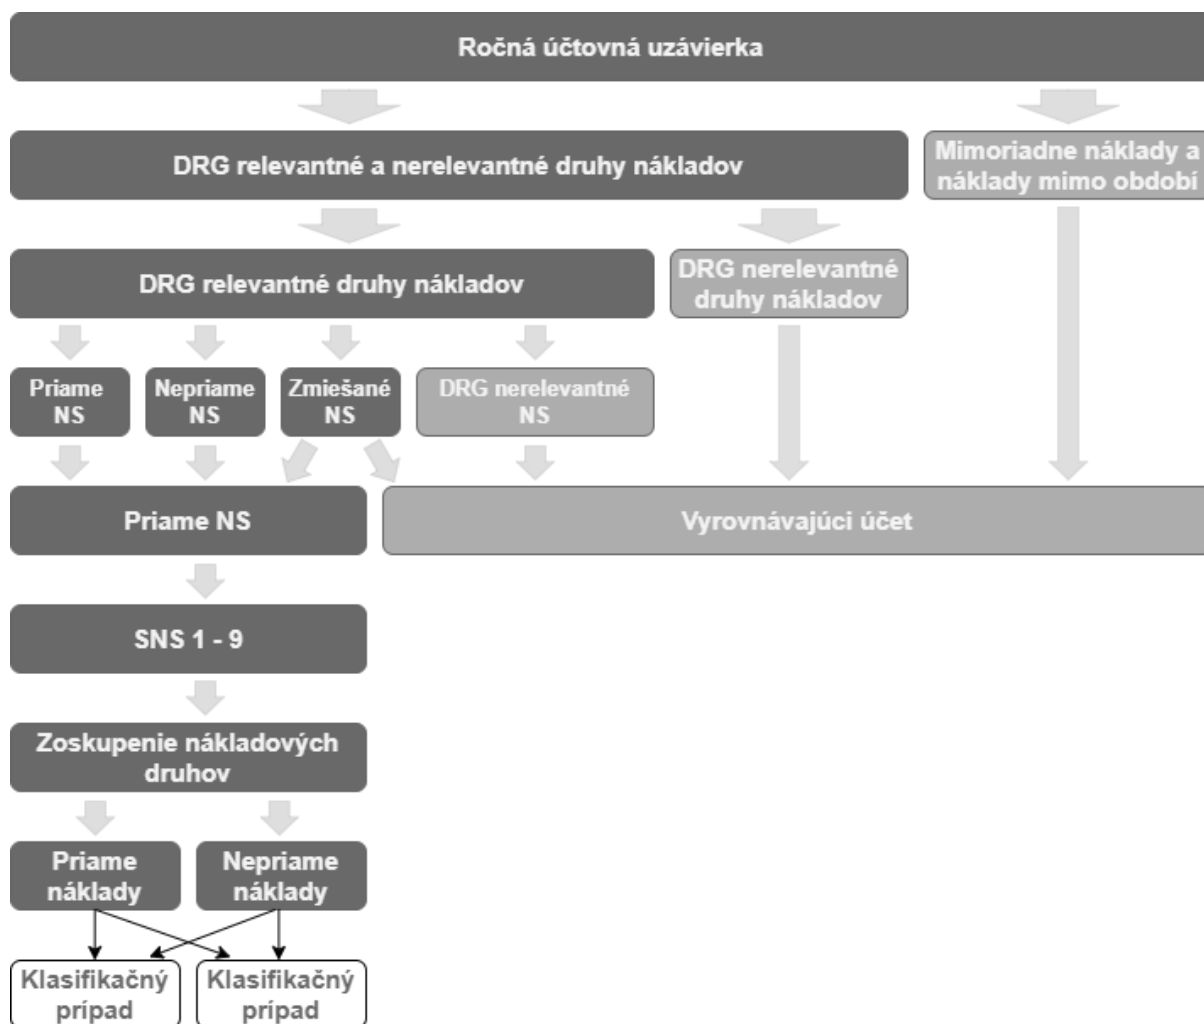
Ročná účtovná uzávierka

DRG relevantné a nerelevantné druhy nákladov

Mimoriadne náklady a náklady mimo obdobi

DRG relevantné druhy nákladov

DRG nerelevantné druhy nákladov

Priame NS

Nepriame NS

Zmiešané NS

DRG nerelevantné NS

Priame NS

Vyrovnávajúci účet

SNS 1 - 9

Zoskupenie nákladových druhov

Priame náklady

Nepriame náklady

Klasifikačný prípad

Klasifikačný prípad